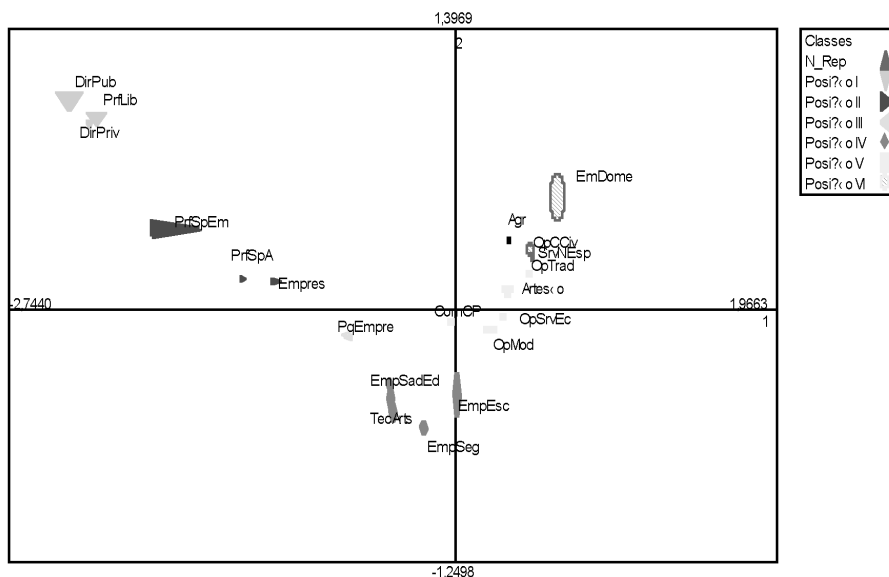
1,3969

2

DirPub
PrfLib
DirPriv

PrfSpEm

PrfSpA
Empres

-2,7440

EmDome

Agr
OpCCiv
SrvNEsp
OpTrad
Artes‹ o

1,9663
1

ComCP
OpSrvEc
PqEmpre
OpMod

EmpSadEd
EmpEsc
TecArts
EmpSeg

-1,2498

Classes
N_Rep
Posi?‹ o I
Posi?‹ o II
Posi?‹ o III
Posi?‹ o IV
Posi?‹ o V
Posi?‹ o VI